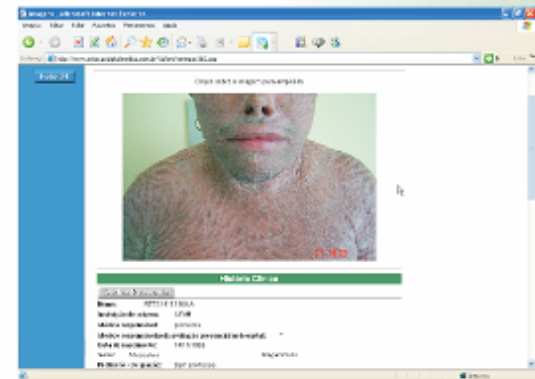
Imagens - Microsoft Internet Explorer

Arquivo Editar Exibir Favoritos Ferramentas Ajuda

Voltar 24

Clique sobre a imagem para ampliá-la

História Clínica

Enviar para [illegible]

Nome: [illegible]

Instituição de origem: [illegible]

Médico responsável: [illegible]

Data de recebimento: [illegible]

Sexo: Masculino

Profissão / ocupação: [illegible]